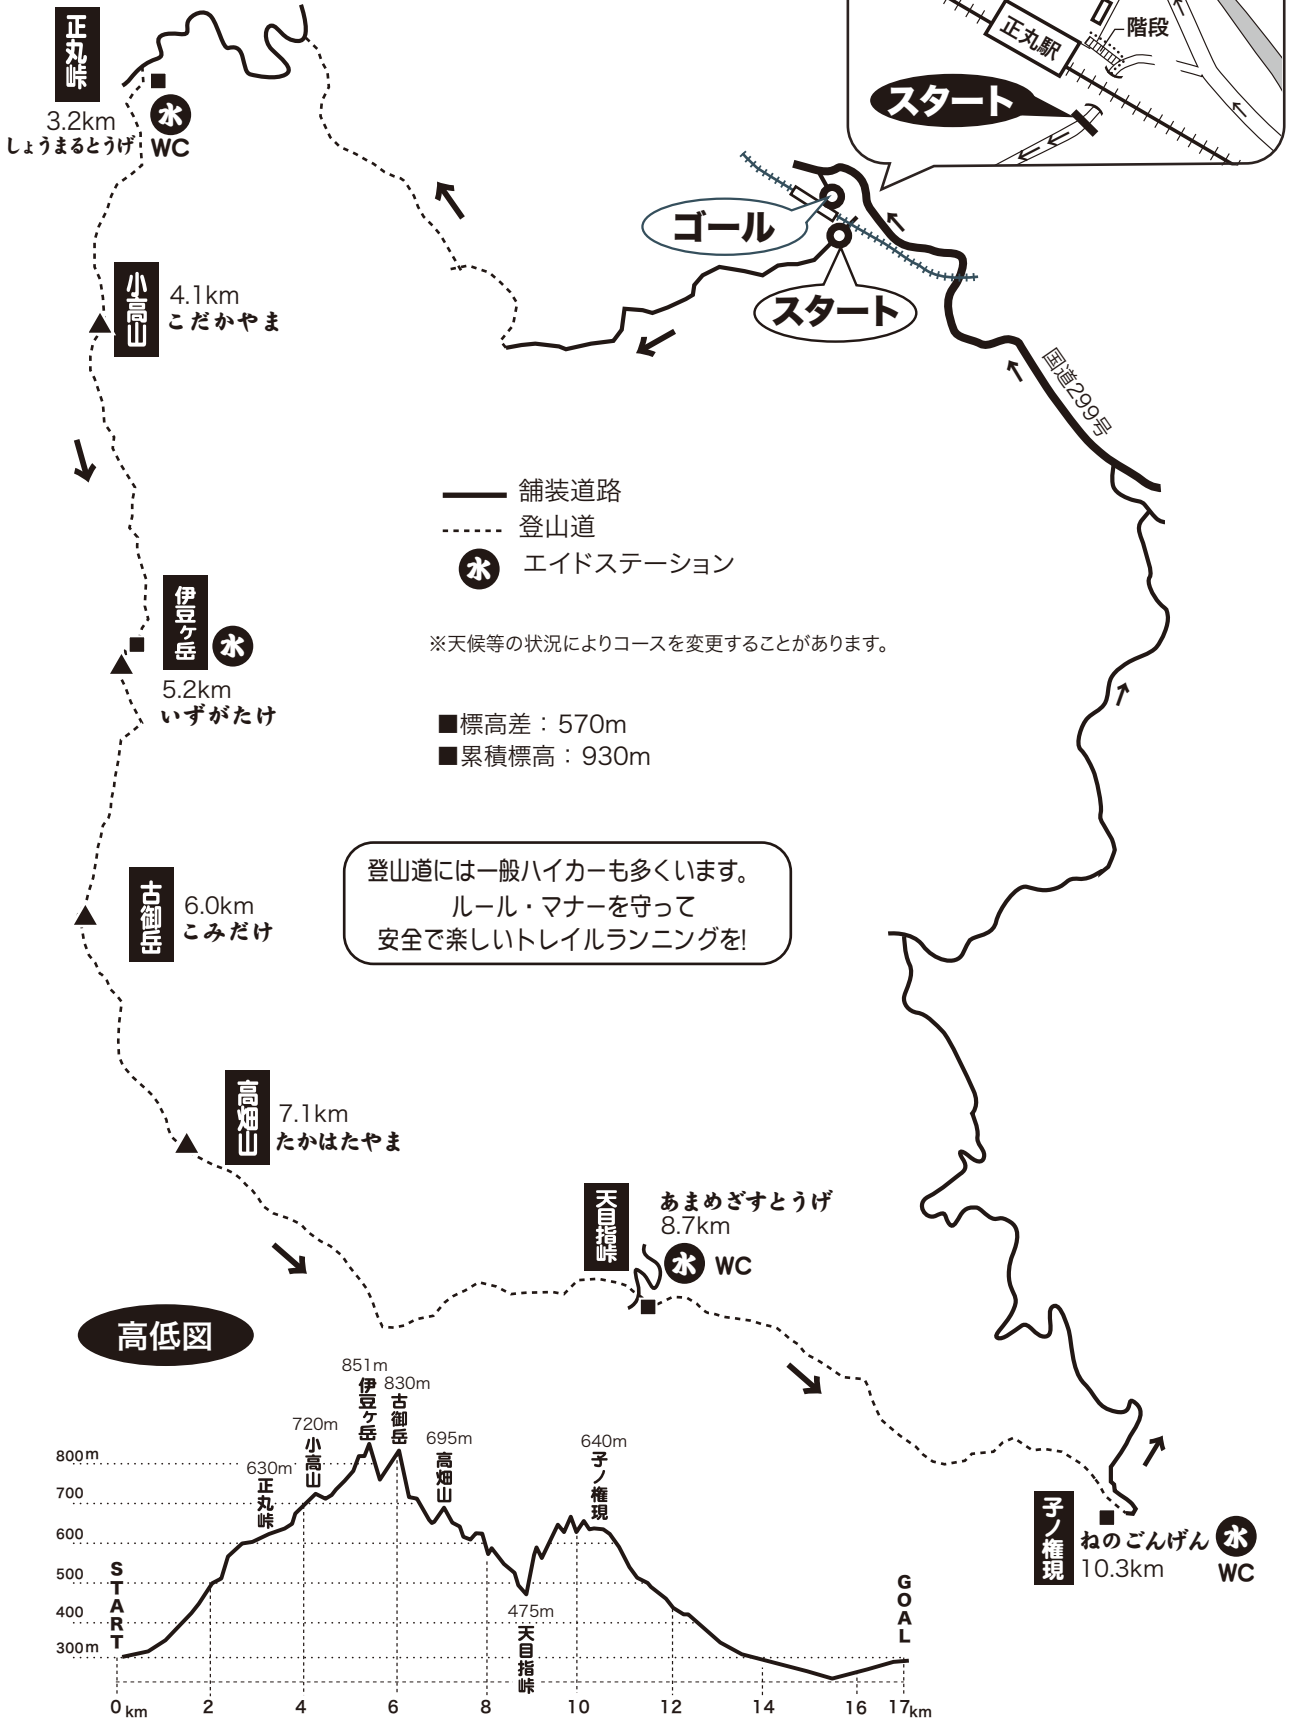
正丸峠
3.2km
しょうまるとうげ
水
WC

正丸駅
階段
スタート

ゴール
スタート

国道299号

小高山
4.1km
こだかやま

舗装道路
登山道
水 エイドステーション

伊豆ヶ岳
水
5.2km
いずがたけ

※天候等の状況によりコースを変更することがあります。

■標高差：570m
■累積標高：930m

古御岳
6.0km
こみだけ

登山道には一般ハイカーも多くいます。
ルール・マナーを守って
安全で楽しいトレイルランニングを!

高畑山
7.1km
たかはたやま

天目指峠
あまめざすとうげ
8.7km
水 WC

高低図

子ノ権現
ねのごんげん
水
10.3km
WC

851m
伊豆ヶ岳
830m
古御岳
720m
小高山
695m
高畑山
640m
子ノ権現
630m
正丸峠
475m
天目指峠
800m
700
600
500
400
300m
START
GOAL
0km
2
4
6
8
10
12
14
16
17km